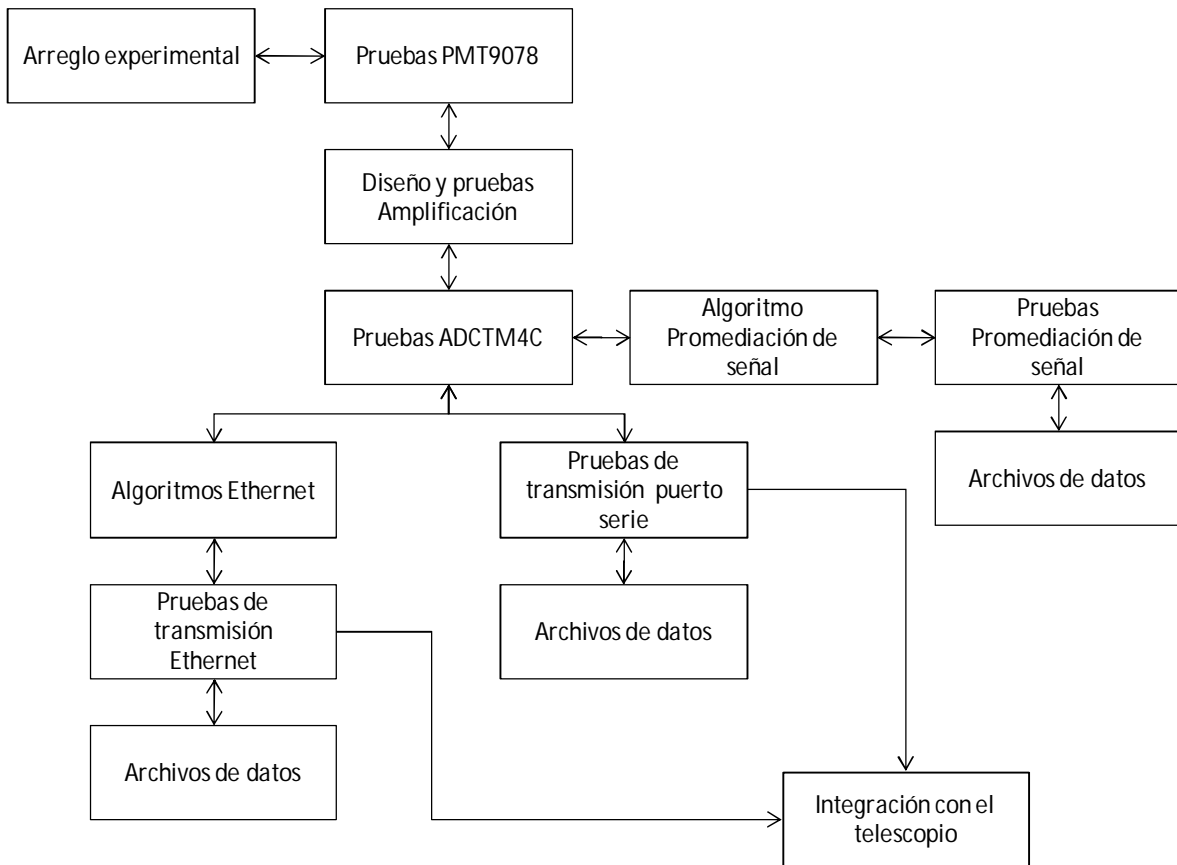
Arreglo experimental

Pruebas PMT9078

Diseño y pruebas Amplificación

Pruebas ADCTM4C

Algoritmo Promediación de señal

Pruebas Promediación de señal

Archivos de datos

Algoritmos Ethernet

Pruebas de transmisión puerto serie

Pruebas de transmisión Ethernet

Archivos de datos

Archivos de datos

Integración con el telescopio